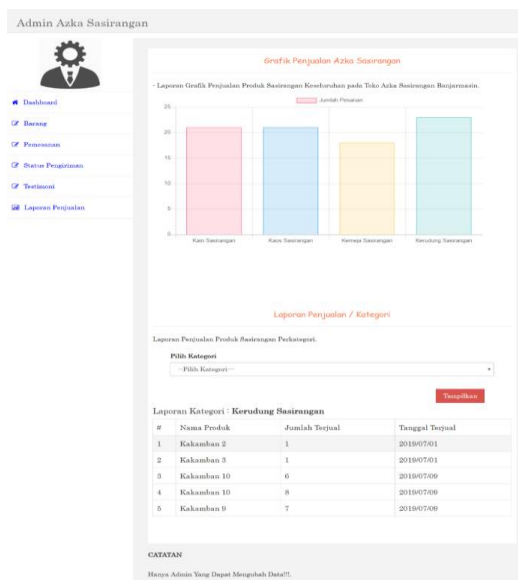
Admin Azka Sasirangan

Dashboard

Barang

Pemesanan

Status Pengiriman

Testimoni

Laporan Penjualan

Grafik Penjualan Azka Sasirangan

- Laporan Grafik Penjualan Produk Sasirangan Keseluruhan pada Toko Azka Sasirangan Banjarmasin.

Jumlah Penjualan

25
20
15
10
5
0

Kain Sasirangan
Kaos Sasirangan
Kemeja Sasirangan
Kerudung Sasirangan

Laporan Penjualan / Kategori

Laporan Penjualan Produk Sasirangan Perkategori.

Pilih Kategori

--Pilih Kategori--

Tampilkan

Laporan Kategori : Kerudung Sasirangan

| # | Nama Produk | Jumlah Terjual | Tanggal Terjual |
|---|---|---|---|
| 1 | Kakamban 2 | 1 | 2019/07/01 |
| 2 | Kakamban 3 | 1 | 2019/07/01 |
| 3 | Kakamban 10 | 6 | 2019/07/09 |
| 4 | Kakamban 10 | 8 | 2019/07/09 |
| 5 | Kakamban 9 | 7 | 2019/07/09 |

CATATAN

Hanya Admin Yang Dapat Mengubah Data!!!.